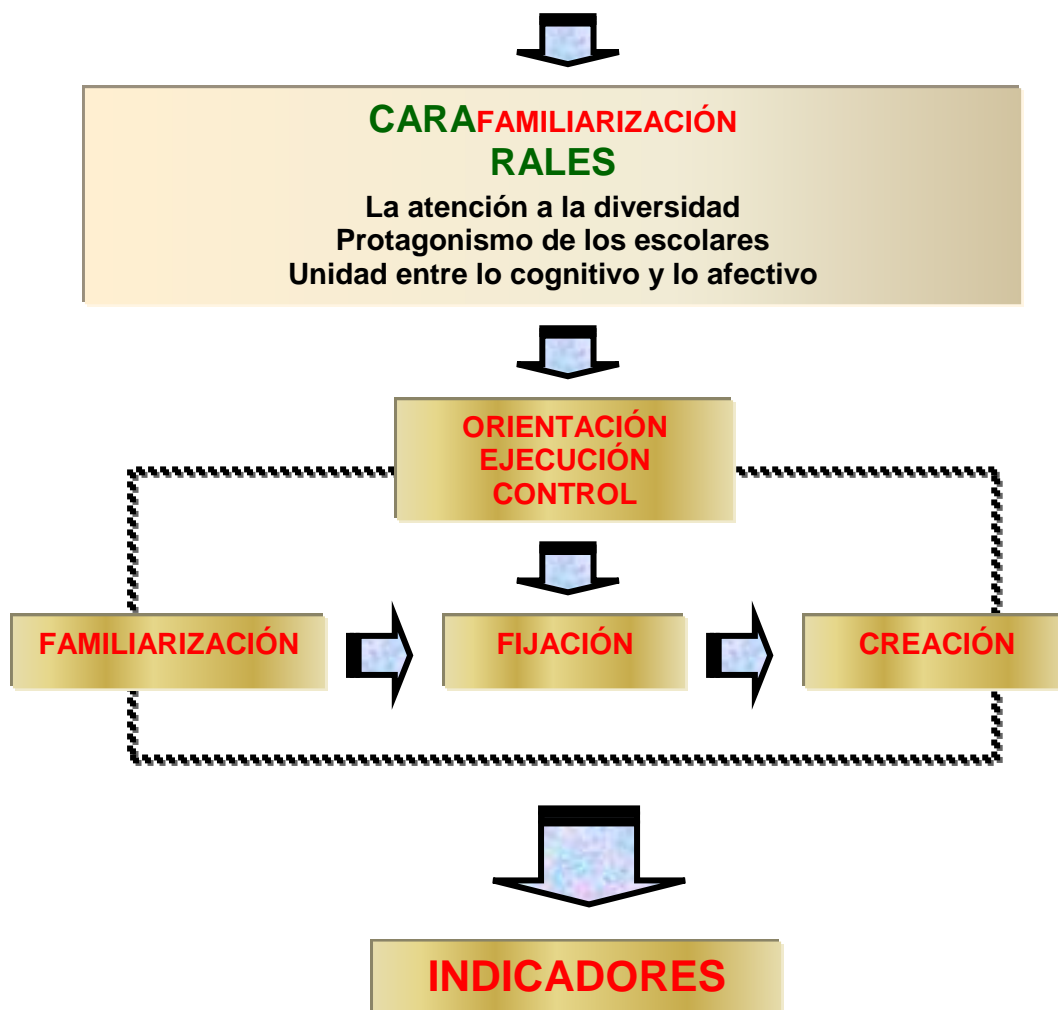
CARAFAMILIARIZACIÓN
RALES

La atención a la diversidad
Protagonismo de los escolares
Unidad entre lo cognitivo y lo afectivo

ORIENTACIÓN
EJECUCIÓN
CONTROL

FAMILIARIZACIÓN

FIJACIÓN

CREACIÓN

INDICADORES